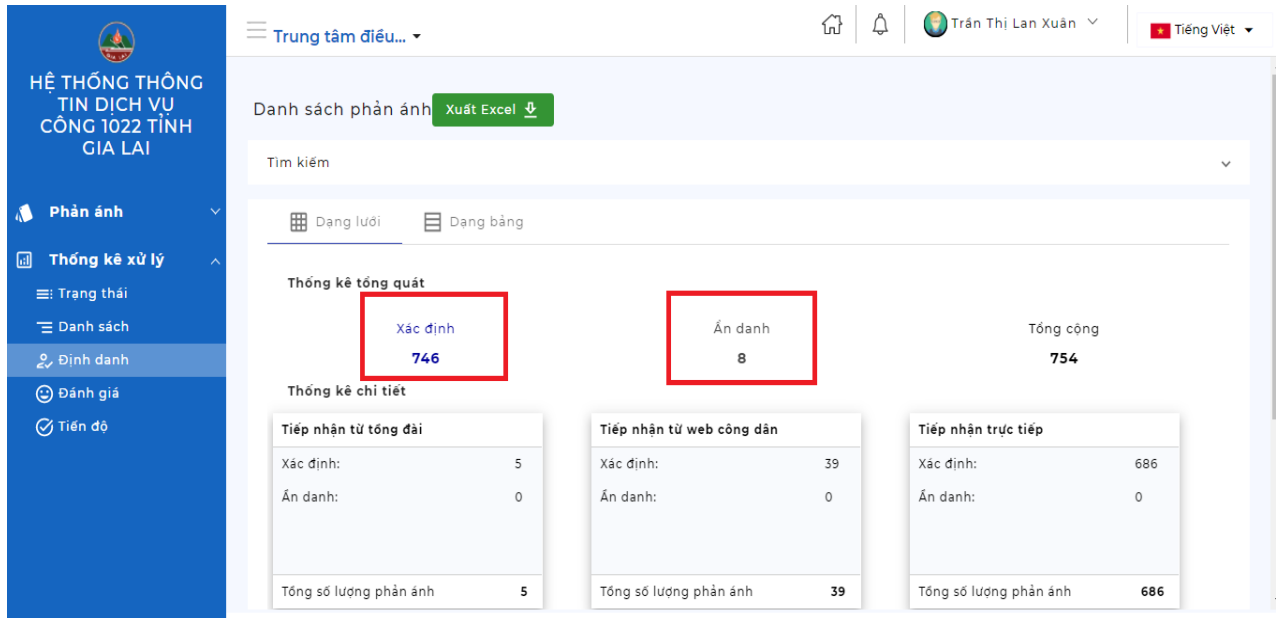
HỆ THỐNG THÔNG TIN DỊCH VỤ CÔNG 1022 TỈNH GIA LAI

Phản ánh

Thống kê xử lý

Trạng thái

Danh sách

Định danh

Đánh giá

Tiến độ

Trung tâm điều...

Trần Thị Lan Xuân

Tiếng Việt

Danh sách phản ánh

Xuất Excel

Tìm kiếm

Dạng lưới

Dạng bảng

Thống kê tổng quát

Xác định
746

Ẩn danh
8

Tổng cộng
754

Thống kê chi tiết

| Tiếp nhận từ tổng đài | |
|---|---|
| Xác định: | 5 |
| Ẩn danh: | 0 |
| Tổng số lượng phản ánh | 5 |

| Tiếp nhận từ web công dân | |
|---|---|
| Xác định: | 39 |
| Ẩn danh: | 0 |
| Tổng số lượng phản ánh | 39 |

| Tiếp nhận trực tiếp | |
|---|---|
| Xác định: | 686 |
| Ẩn danh: | 0 |
| Tổng số lượng phản ánh | 686 |